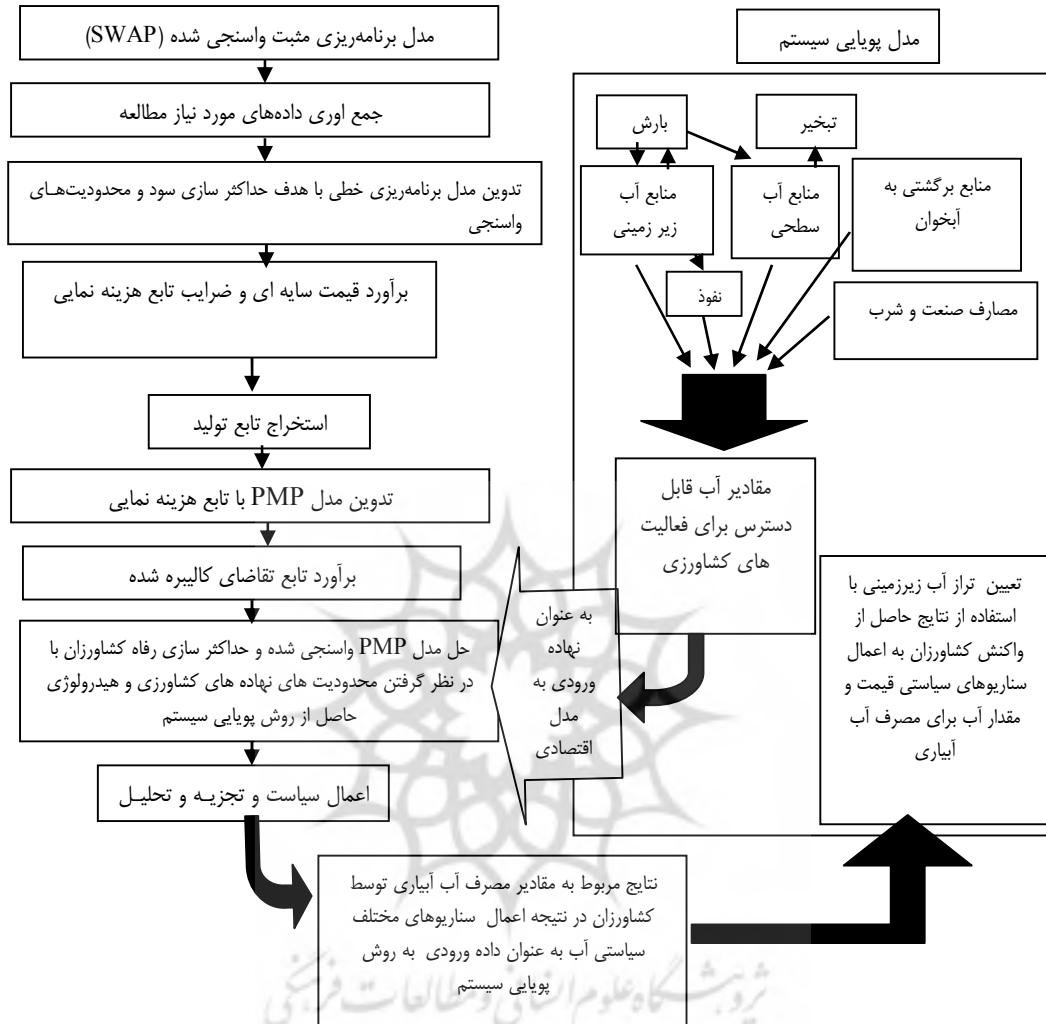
مدل برنامه‌ریزی مثبت واسنجی شده (SWAP)

جمع اوری داده‌های مورد نیاز مطالعه

تدوین مدل برنامه‌ریزی خطی با هدف حداکثر سازی سود و محدودیت‌های واسنجی

برآورد قیمت سایه ای و ضرایب تابع هزینه نمایی

استخراج تابع تولید

تدوین مدل PMP با تابع هزینه نمایی

برآورد تابع تقاضای کالیبره شده

حل مدل PMP واسنجی شده و حداکثر سازی رفاه کشاورزان با در نظر گرفتن محدودیت های نهاده های کشاورزی و هیدرولوژی حاصل از روش پویایی سیستم

اعمال سیاست و تجزیـه و تحلیـل

مدل پویایی سیستم

بارش

تبخیر

منابع آب زیر زمینی

منابع آب سطحی

منابع برگشتی به آبخوان

نفوذ

مصارف صنعت و شرب

مقادیر آب قابل دسترس برای فعالیت های کشاورزی

به عنوان نهاده ورودی به مدل اقتصادی

تعیین تراز آب زیرزمینی با استفاده از نتایج حاصل از واکنش کشاورزان به اعمال سناریوهای سیاستی قیمت و مقدار آب برای مصرف آب آبیاری

نتایج مربوط به مقادیر مصرف آب آبیاری توسط کشاورزان در نتیجه اعمال سناریوهای مختلف سیاستی آب به عنوان داده ورودی به روش پویایی سیستم

پژوهشگاه علوم انسانی و مطالعات فرهنگی